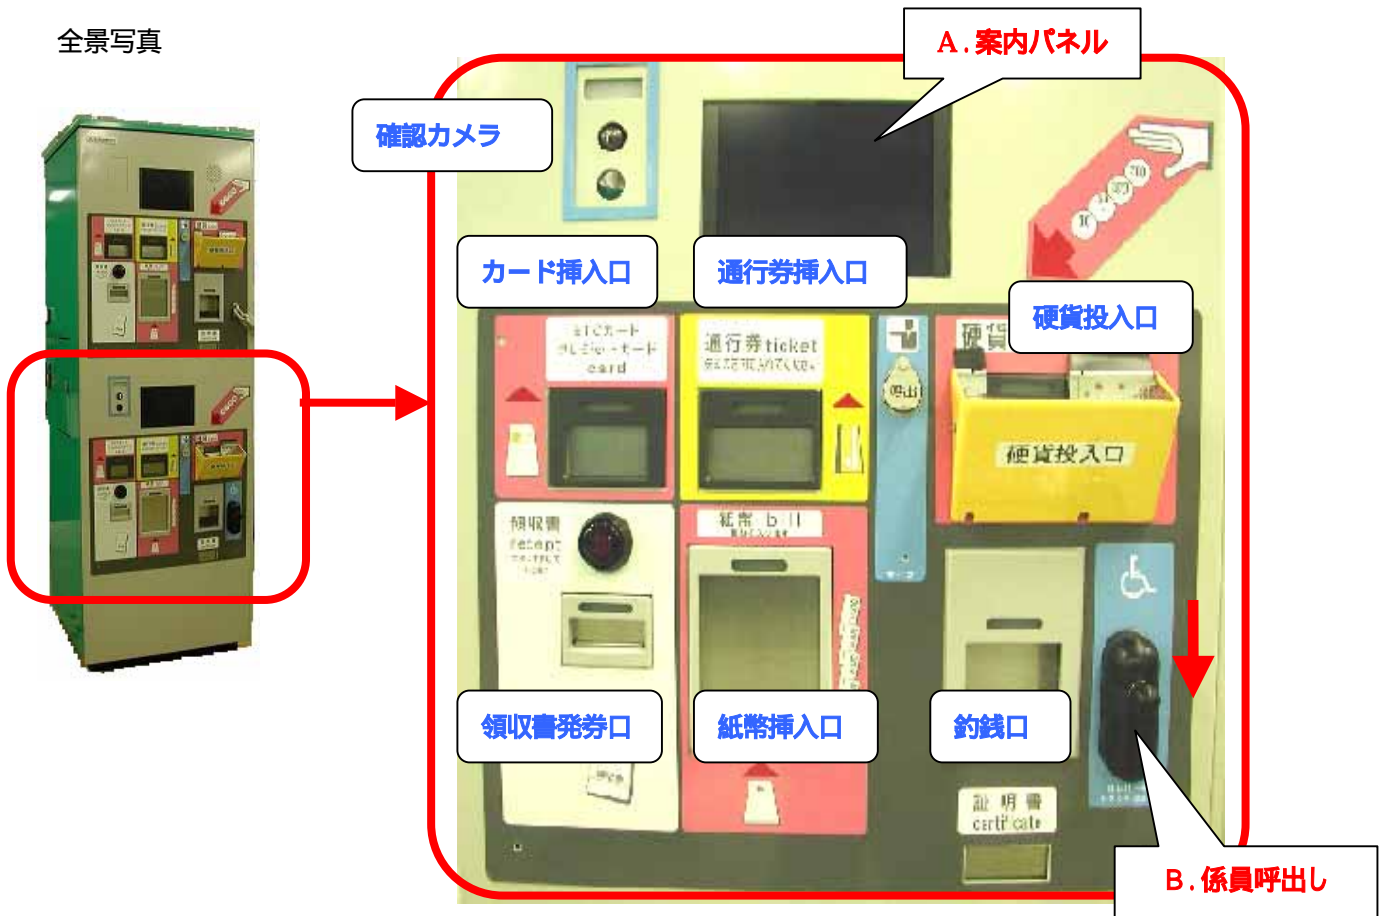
全景写真

A．案内パネル

確認カメラ

カード挿入口

通行券挿入口

硬貨投入口

ETCカード
クレジットカード
card

通行券 ticket

硬貨投入口

領収書
receipt

紙幣 bill

呼出

領収書発券口

紙幣挿入口

釣銭口

証明書
certificate

B．係員呼出し